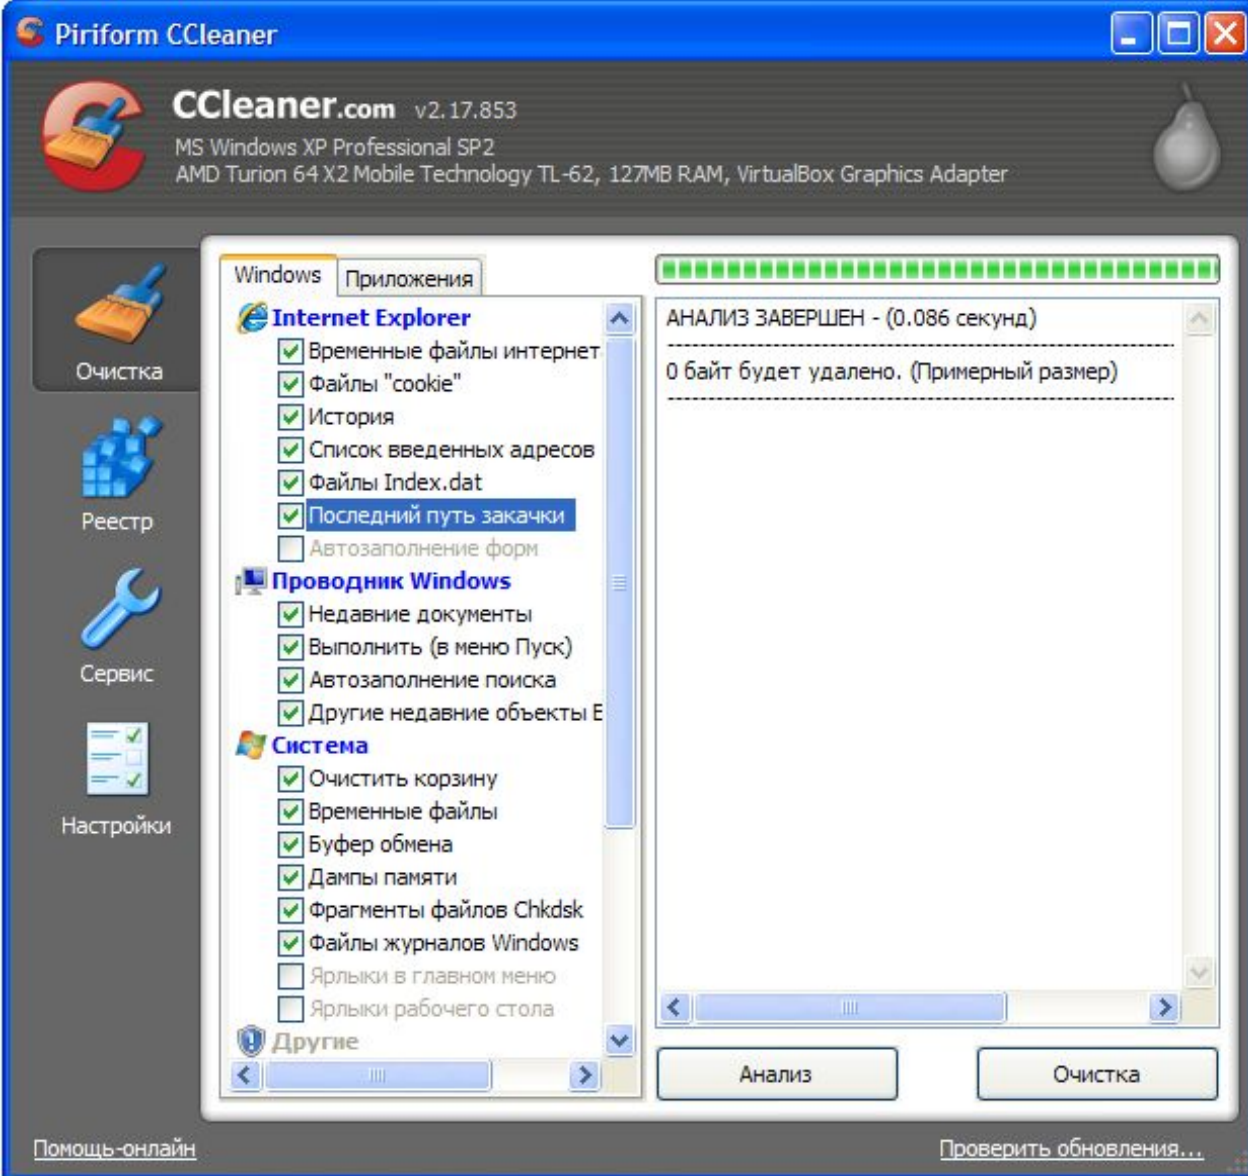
Piriform CCleaner

CCleaner.com v2.17.853
MS Windows XP Professional SP2
AMD Turion 64 X2 Mobile Technology TL-62, 127MB RAM, VirtualBox Graphics Adapter

Очистка
Реестр
Сервис
Настройки

Windows
Приложения

Internet Explorer
Временные файлы интернет
Файлы "cookie"
История
Список введенных адресов
Файлы Index.dat
Последний путь закачки
Автозаполнение форм
Проводник Windows
Недавние документы
Выполнить (в меню Пуск)
Автозаполнение поиска
Другие недавние объекты E
Система
Очистить корзину
Временные файлы
Буфер обмена
Дампы памяти
Фрагменты файлов Chkdsk
Файлы журналов Windows
Ярлыки в главном меню
Ярлыки рабочего стола
Другие

АНАЛИЗ ЗАВЕРШЕН - (0.086 секунд)

0 байт будет удалено. (Примерный размер)

Анализ
Очистка

Помощь-онлайн
Проверить обновления...